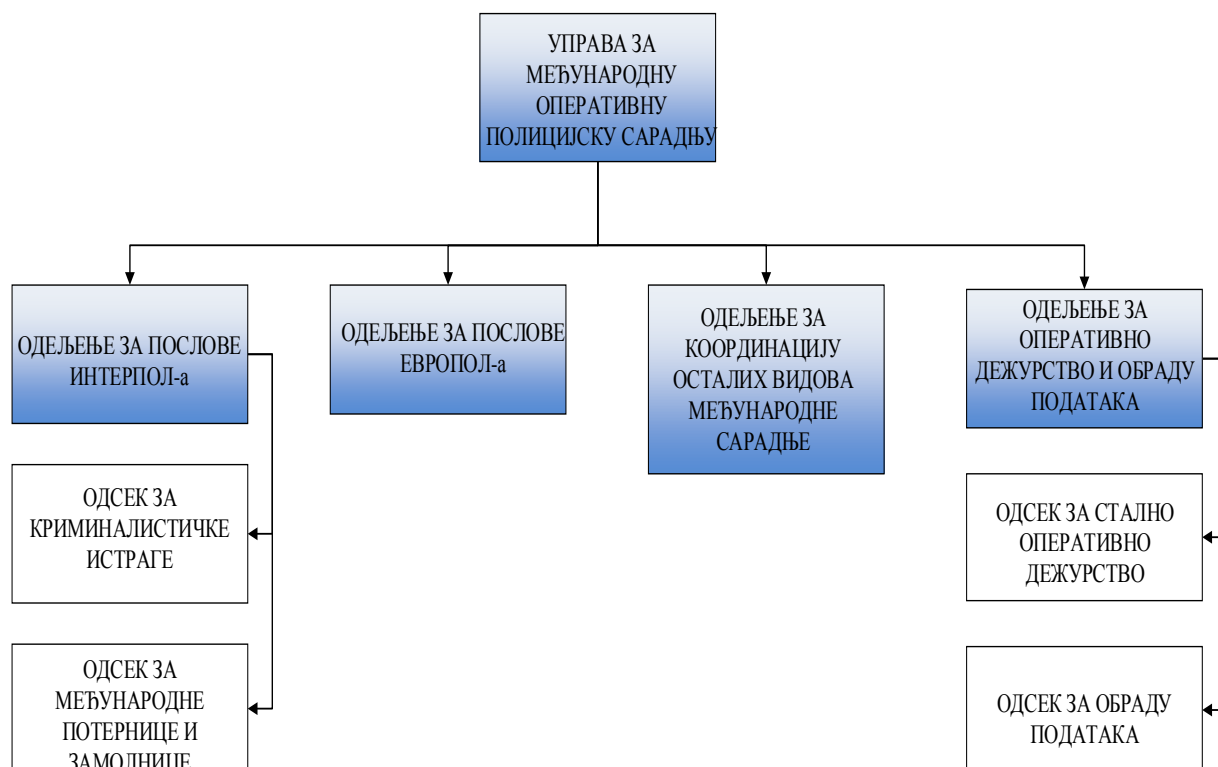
УПРАВА ЗА МЕЂУНАРОДНУ ОПЕРАТИВНУ ПОЛИЦИЈСКУ САРАДЊУ

ОДЕЉЕЊЕ ЗА ПОСЛОВЕ ИНТЕРПОЛ-а

ОДЕЉЕЊЕ ЗА ПОСЛОВЕ ЕВРОПОЛ-а

ОДЕЉЕЊЕ ЗА КООРДИНАЦИЈУ ОСТАЛИХ ВИДОВА МЕЂУНАРОДНЕ САРАДЊЕ

ОДЕЉЕЊЕ ЗА ОПЕРАТИВНО ДЕЖУРСТВО И ОБРАДУ ПОДАТАКА

ОДСЕК ЗА КРИМИНАЛИСТИЧКЕ ИСТРАГЕ

ОДСЕК ЗА МЕЂУНАРОДНЕ ПОТЕРНИЦЕ И ЗАМОЛНИЦЕ

ОДСЕК ЗА СТАЛНО ОПЕРАТИВНО ДЕЖУРСТВО

ОДСЕК ЗА ОБРАДУ ПОДАТАКА